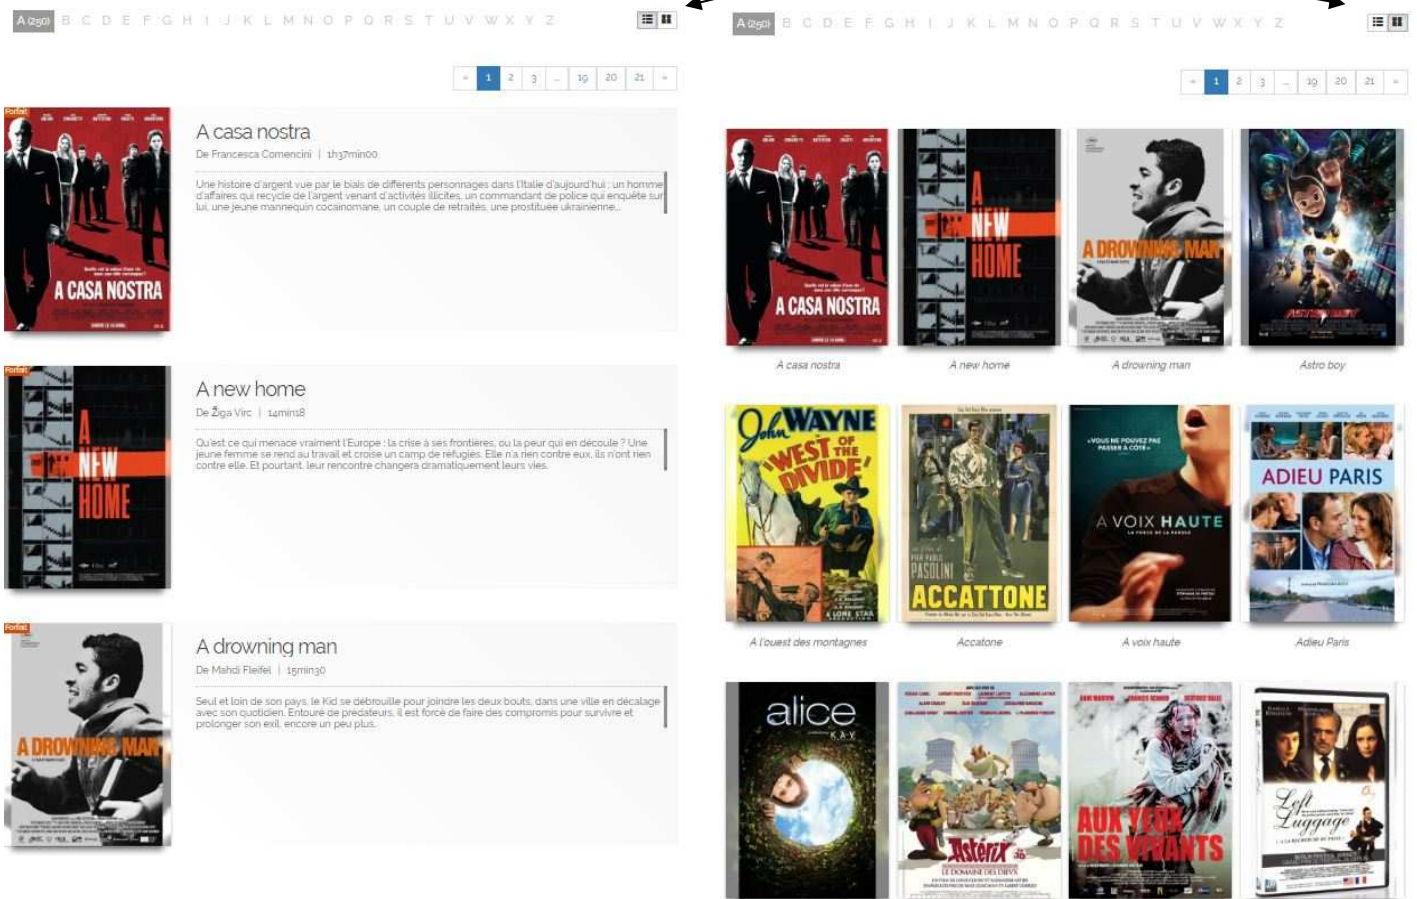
A (250) B C D E F G H I J K L M N O P Q R S T U V W X Y Z

« 1 2 3 ... 19 20 21 »

Forfait

A CASA NOSTRA

A casa nostra

De Francesca Comencini | 1h37min00

Une histoire d'argent vue par le biais de différents personnages dans l'Italie d'aujourd'hui : un homme d'affaires qui recycle de l'argent venant d'activités illicites, un commandant de police qui enquête sur lui, une jeune mannequin cocaïnomane, un couple de retraités, une prostituée ukrainienne...

Forfait

A NEW HOME

A new home

De Žiga Virc | 14min18

Qu'est ce qui menace vraiment l'Europe : la crise à ses frontières, ou la peur qui en découle ? Une jeune femme se rend au travail et croise un camp de réfugiés. Elle n'a rien contre eux, ils n'ont rien contre elle. Et pourtant, leur rencontre changera dramatiquement leurs vies.

Forfait

A DROWNING MAN

A drowning man

De Mahdi Fleifel | 15min30

Seul et loin de son pays, le Kid se débrouille pour joindre les deux bouts, dans une ville en décalage avec son quotidien. Entouré de prédateurs, il est forcé de faire des compromis pour survivre et prolonger son exil, encore un peu plus.

A (250) B C D E F G H I J K L M N O P Q R S T U V W X Y Z

« 1 2 3 ... 19 20 21 »

A CASA NOSTRA

A casa nostra

A NEW HOME

A new home

A DROWNING MAN

A drowning man

ASTRO BOY

Astro boy

John WAYNE WEST OF THE DIVIDE

A l'ouest des montagnes

PASOLINI ACCATTONE

Accatone

«VOUS NE POUVEZ PAS PASSER À CÔTÉ»

A VOIX HAUTE

A voix haute

ADIEU PARIS

Adieu Paris

alice

Astérix LE DOMAINE DES DIEUX

AUX YEUX DES VIVANTS

Left Luggage